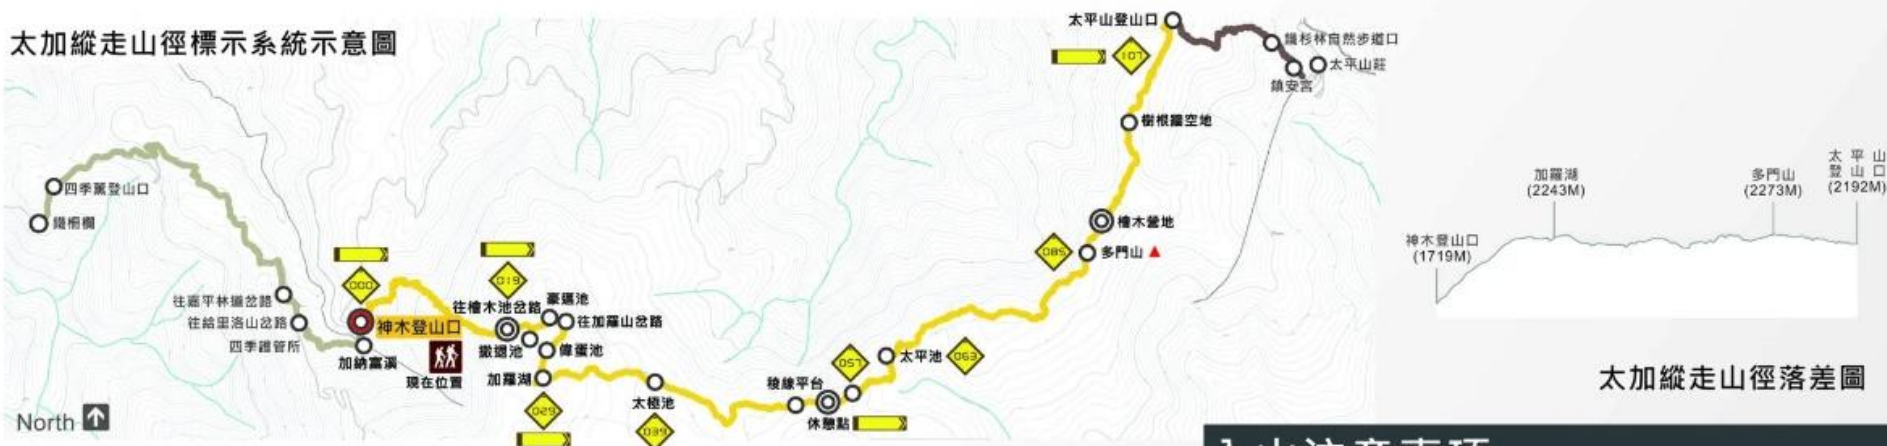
太加縱走山徑標示系統示意圖

太平山登山口
鐵杉林自然步道口
太平山莊
鎮安宮
107
樹根園空地
四季薰登山口
鐵杉欄
檜木營地
085
多門山
000
015
往嘉平林道岔路
往給里洛山岔路
四季館管所
神木登山口
加納富溪
現在位置
往檜木池岔路
豪邁池
往加羅山岔路
撒播池
偉蛋池
加羅湖
029
太極池
039
稜線平台
休憩點
057
太平池
063
North

加羅湖
(2243M)
多門山
(2273M)
太平山登山口
(2192M)
神木登山口
(1719M)

太加縱走山徑落差圖